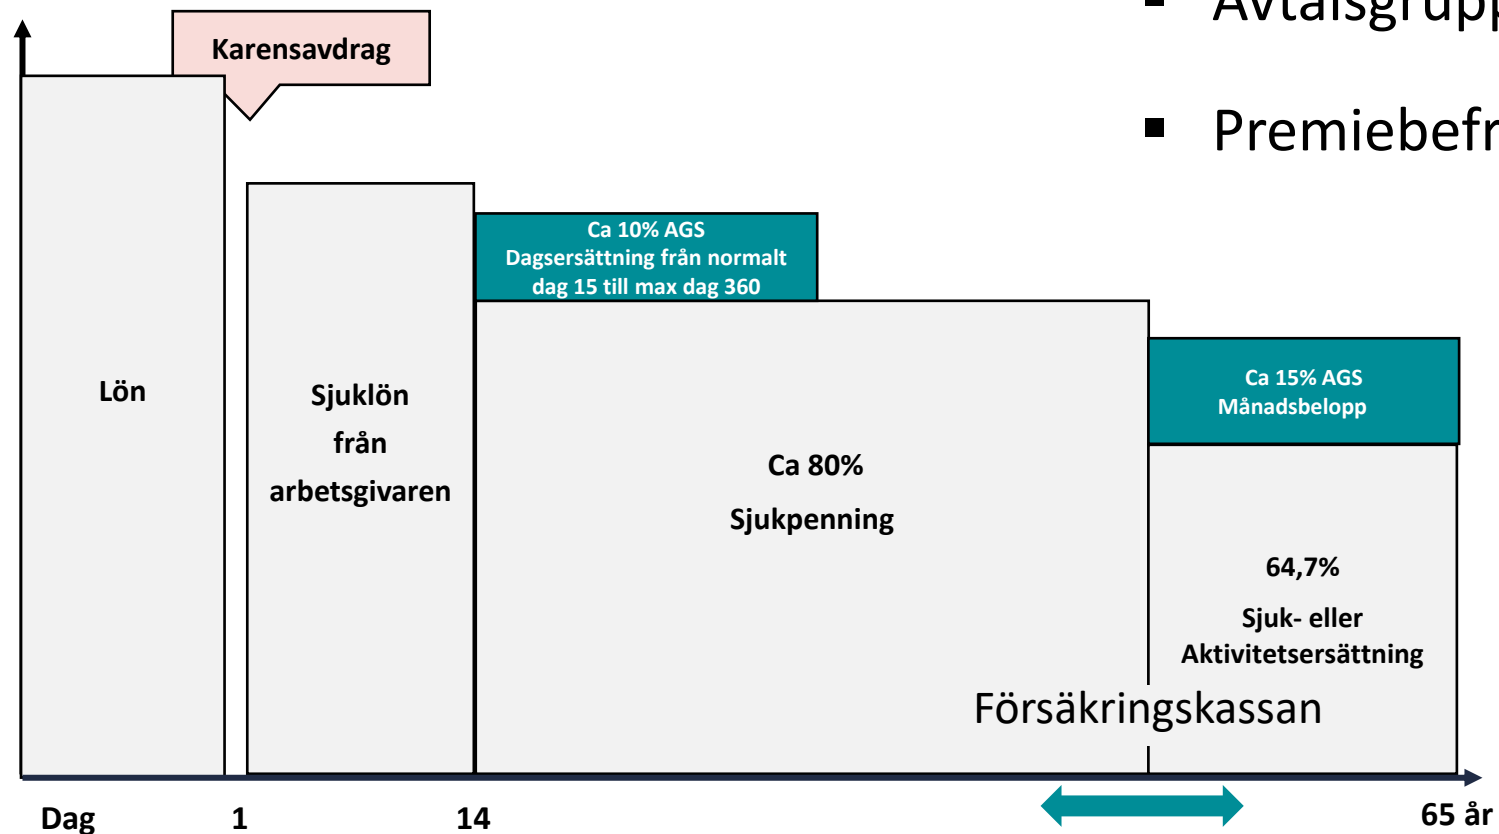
▪ Avtalsgrupp

▪ Premiebefr

Karensavdrag

Lön

Sjuklön från arbetsgivaren

Ca 10% AGS
Dagsersättning från normalt dag 15 till max dag 360

Ca 80%
Sjukpenning

Ca 15% AGS
Månadsbelopp

64,7%
Sjuk- eller Aktivitetsersättning

Försäkringskassan

Dag 1 14 65 år